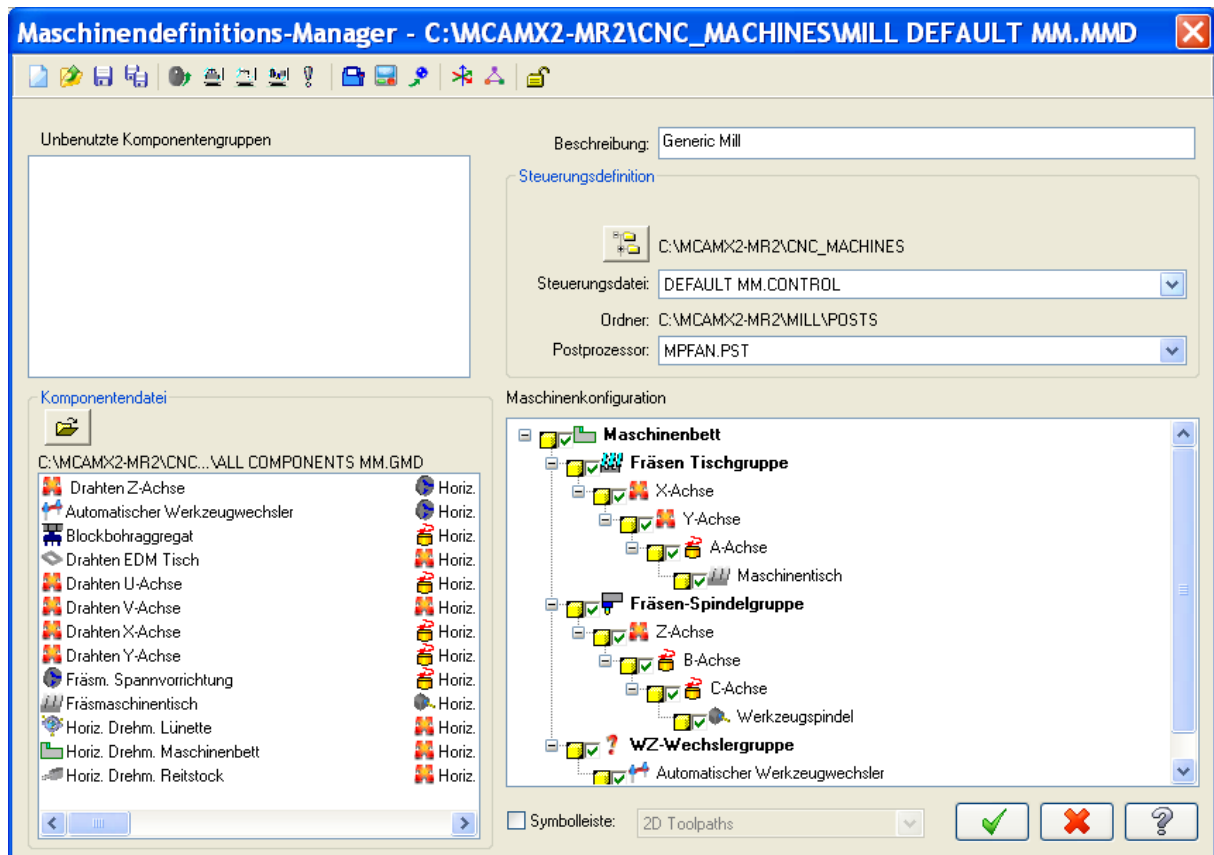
Maschinendefinitions-Manager - C:\MCAMX2-MR2\CNC_MACHINES\MILL DEFAULT MM.MMD

Unbenutzte Komponentengruppen

Beschreibung: Generic Mill

Steuerungsdefinition

C:\MCAMX2-MR2\CNC_MACHINES

Steuerungsdatei: DEFAULT MM.CONTROL

Ordner: C:\MCAMX2-MR2\MILL\POSTS

Postprozessor: MPFAN.PST

Komponentendatei

C:\MCAMX2-MR2\CNC...\ALL COMPONENTS MM.GMD

| | |
|---|---|
| Drahten Z-Achse | Horiz. |
| Automatischer Werkzeugwechsler | Horiz. |
| Blockbohraggregat | Horiz. |
| Drahten EDM Tisch | Horiz. |
| Drahten U-Achse | Horiz. |
| Drahten V-Achse | Horiz. |
| Drahten X-Achse | Horiz. |
| Drahten Y-Achse | Horiz. |
| Fräsm. Spannvorrichtung | Horiz. |
| Fräsmaschinentisch | Horiz. |
| Horiz. Drehm. Lünette | Horiz. |
| Horiz. Drehm. Maschinenbett | Horiz. |
| Horiz. Drehm. Reitstock | Horiz. |

Maschinenkonfiguration

Maschinenbett
Fräsen Tischgruppe
X-Achse
Y-Achse
A-Achse
Maschinentisch
Fräsen-Spindelgruppe
Z-Achse
B-Achse
C-Achse
Werkzeugspindel
WZ-Wechslergruppe
Automatischer Werkzeugwechsler

Symbolleiste: 2D Toolpaths